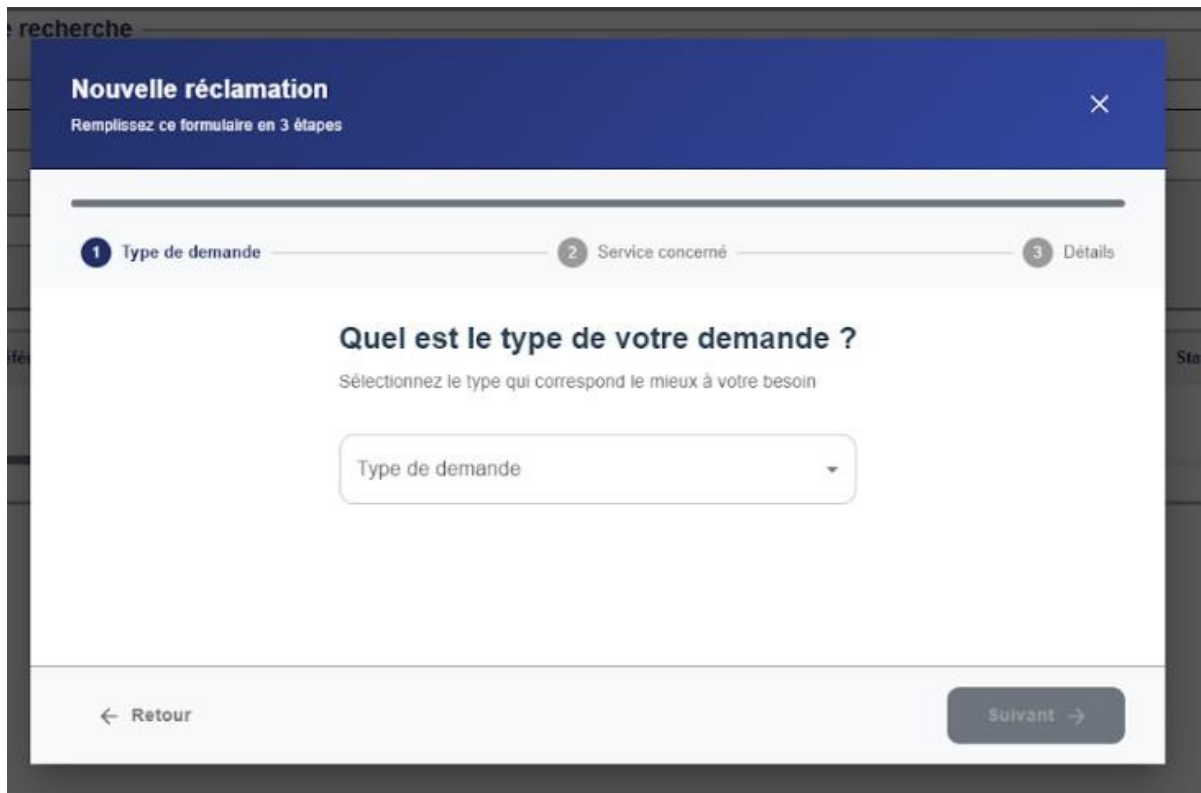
recherche

Nouvelle réclamation
Remplissez ce formulaire en 3 étapes

×

1 Type de demande
2 Service concerné
3 Détails

féi

Sta

Quel est le type de votre demande ?
Sélectionnez le type qui correspond le mieux à votre besoin

Type de demande

← Retour

Suivant →